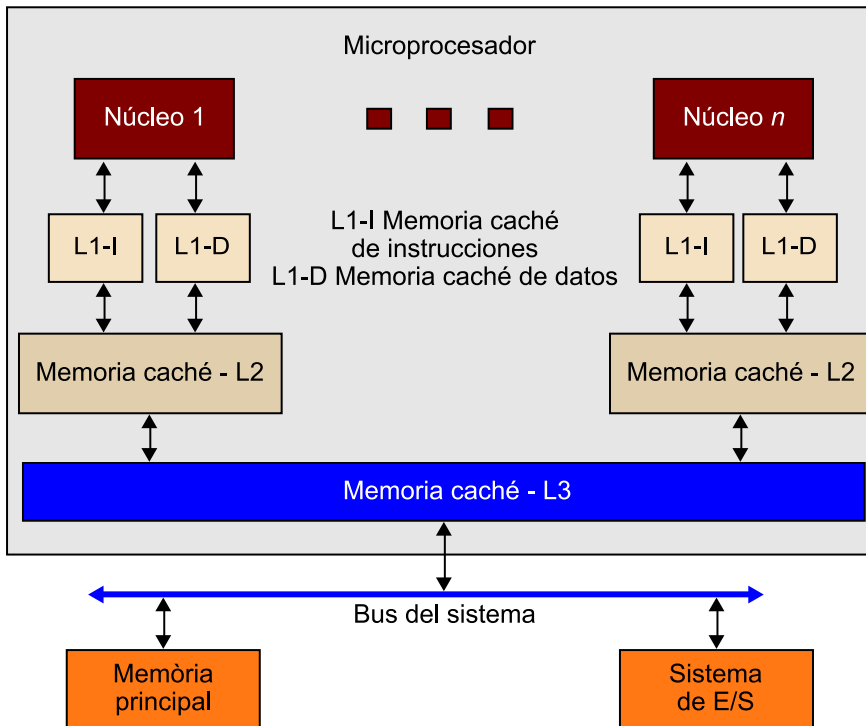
Microprocesador

Núcleo 1

Núcleo *n*

L1-I Memoria caché de instrucciones
L1-D Memoria caché de datos

L1-I

L1-D

L1-I

L1-D

Memoria caché - L2

Memoria caché - L2

Memoria caché - L3

Bus del sistema

Memòria principal

Sistema de E/S